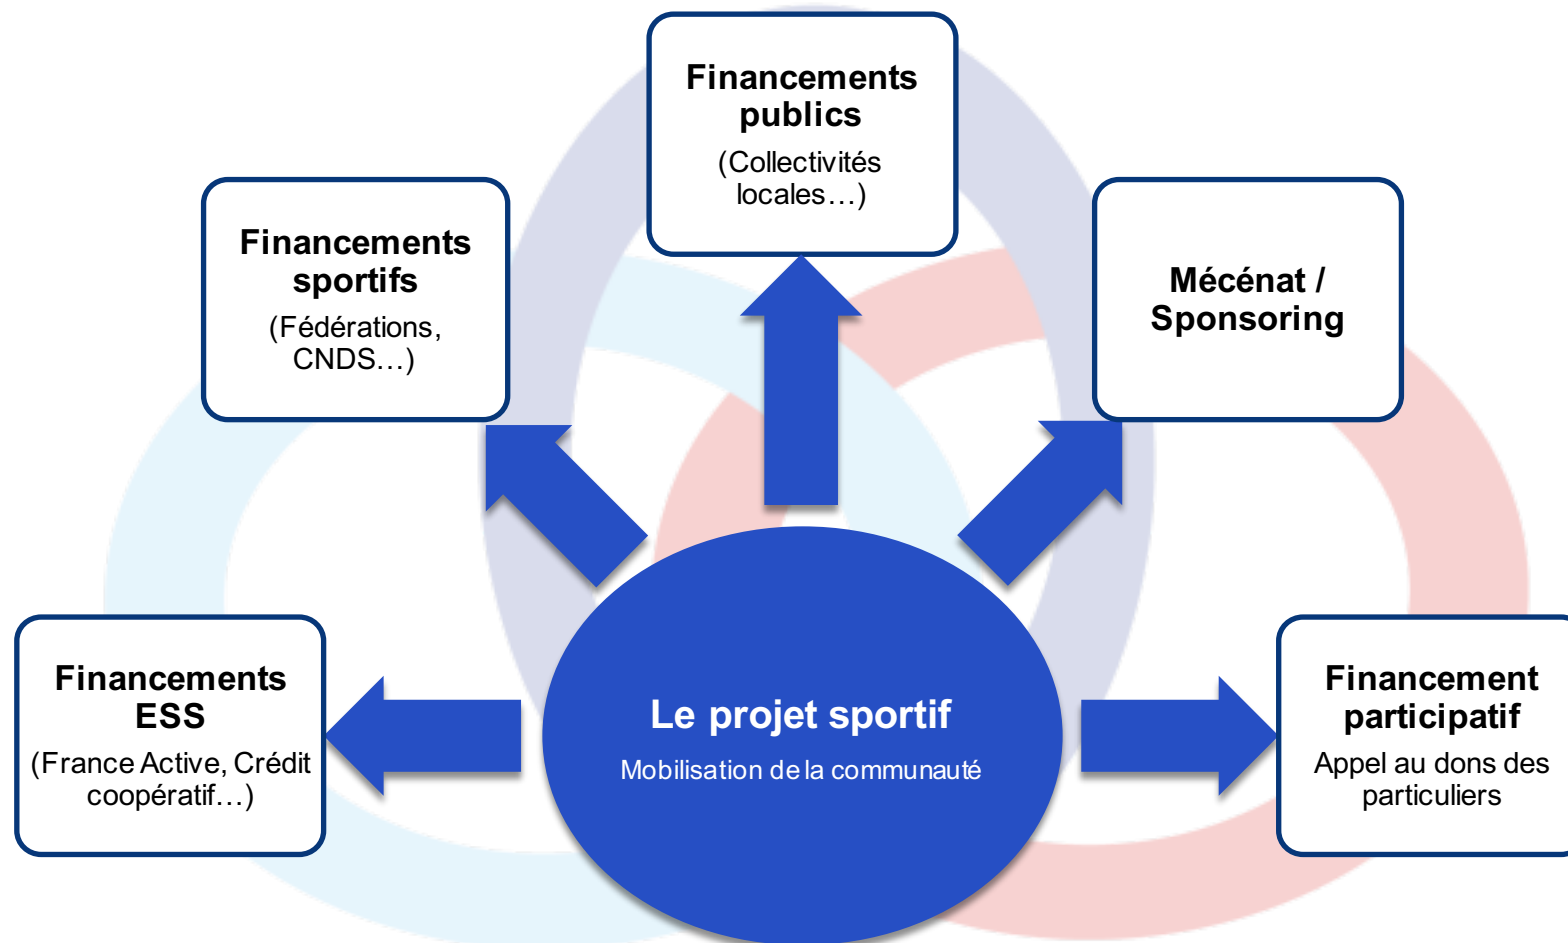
Financements publics
(Collectivités locales…)

Financements sportifs
(Fédérations, CNDS…)

Mécénat / Sponsoring

Financements ESS
(France Active, Crédit coopératif…)

Le projet sportif
Mobilisation de la communauté

Financement participatif
Appel au dons des particuliers